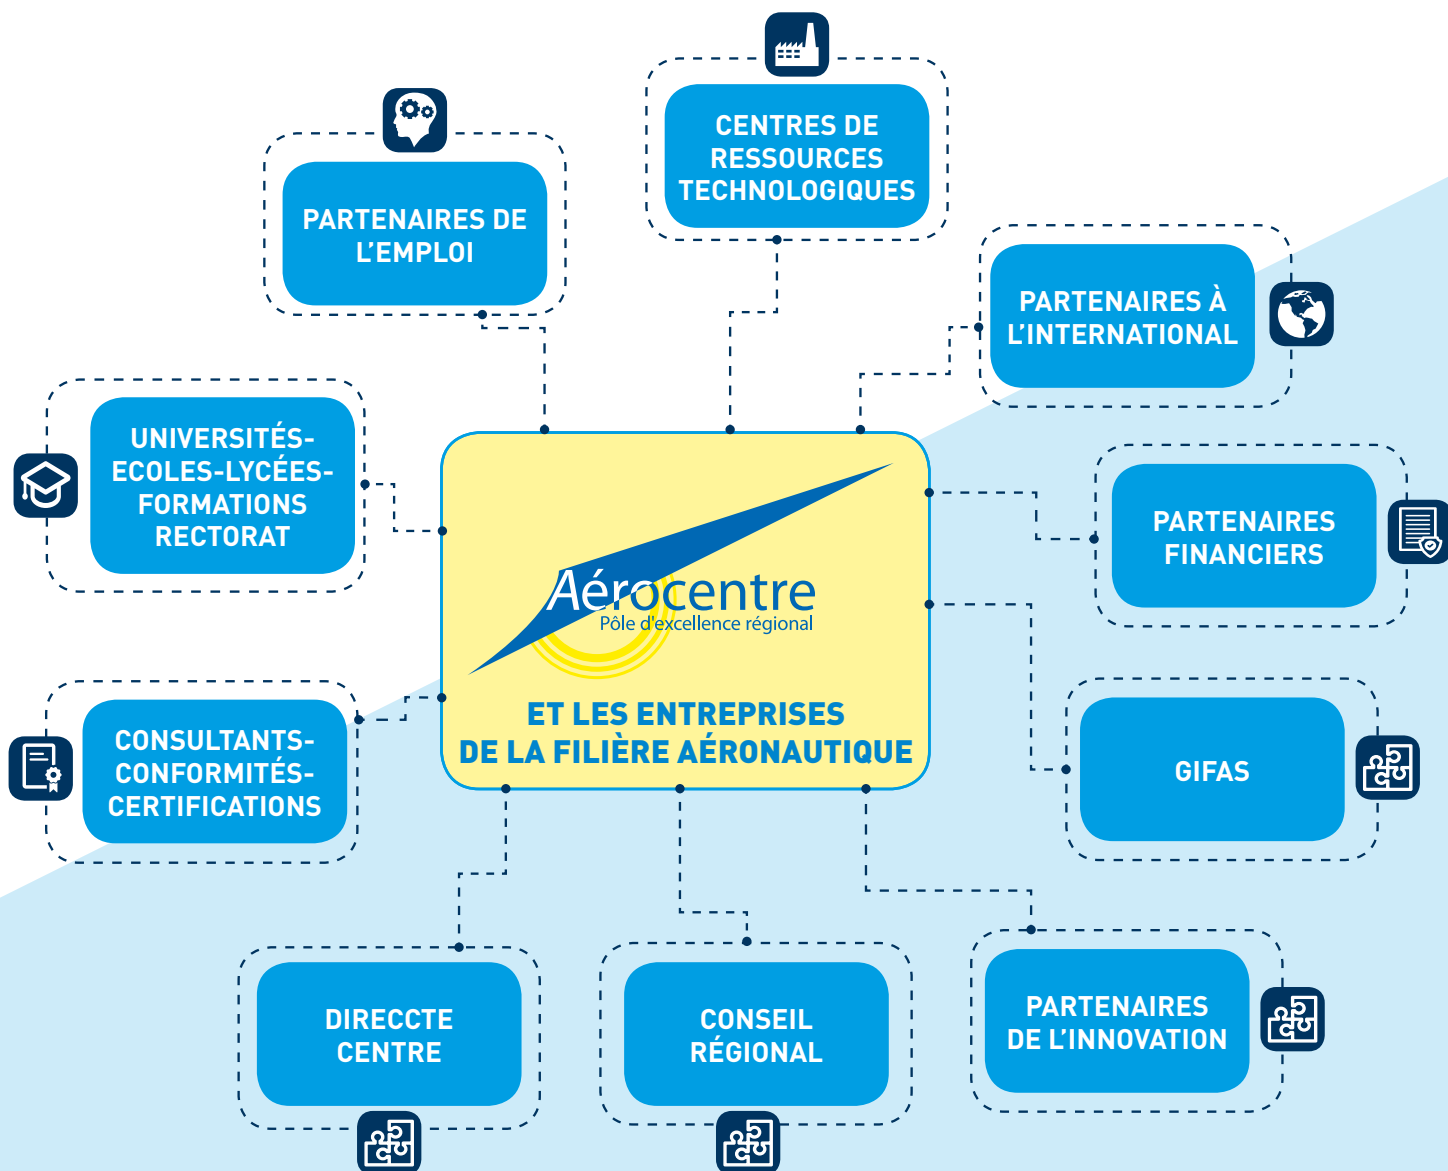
CENTRES DE RESSOURCES TECHNOLOGIQUES

PARTENAIRES DE L'EMPLOI

PARTENAIRES À L'INTERNATIONAL

UNIVERSITÉS-ECOLES-LYCÉES-FORMATIONS RECTORAT

Aérocentre
Pôle d'excellence régional

ET LES ENTREPRISES DE LA FILIÈRE AÉRONAUTIQUE

PARTENAIRES FINANCIERS

GIFAS

CONSULTANTS-CONFORMITÉS-CERTIFICATIONS

DIRECCTE CENTRE

CONSEIL RÉGIONAL

PARTENAIRES DE L'INNOVATION